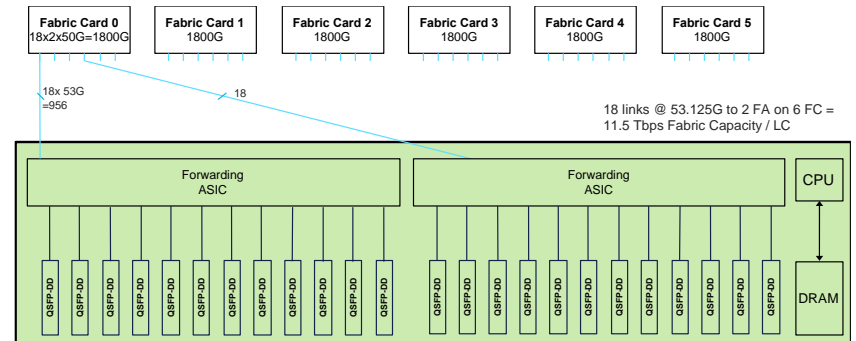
Fabric Card 0
18x2x50G=1800G

Fabric Card 1
1800G

Fabric Card 2
1800G

Fabric Card 3
1800G

Fabric Card 4
1800G

Fabric Card 5
1800G

18x 53G
=956

18

18 links @ 53.125G to 2 FA on 6 FC =
11.5 Tbps Fabric Capacity / LC

Forwarding
ASIC

Forwarding
ASIC

CPU

QSFP-DD QSFP-DD QSFP-DD QSFP-DD QSFP-DD QSFP-DD QSFP-DD QSFP-DD QSFP-DD QSFP-DD QSFP-DD QSFP-DD

QSFP-DD QSFP-DD QSFP-DD QSFP-DD QSFP-DD QSFP-DD QSFP-DD QSFP-DD QSFP-DD QSFP-DD QSFP-DD QSFP-DD

DRAM